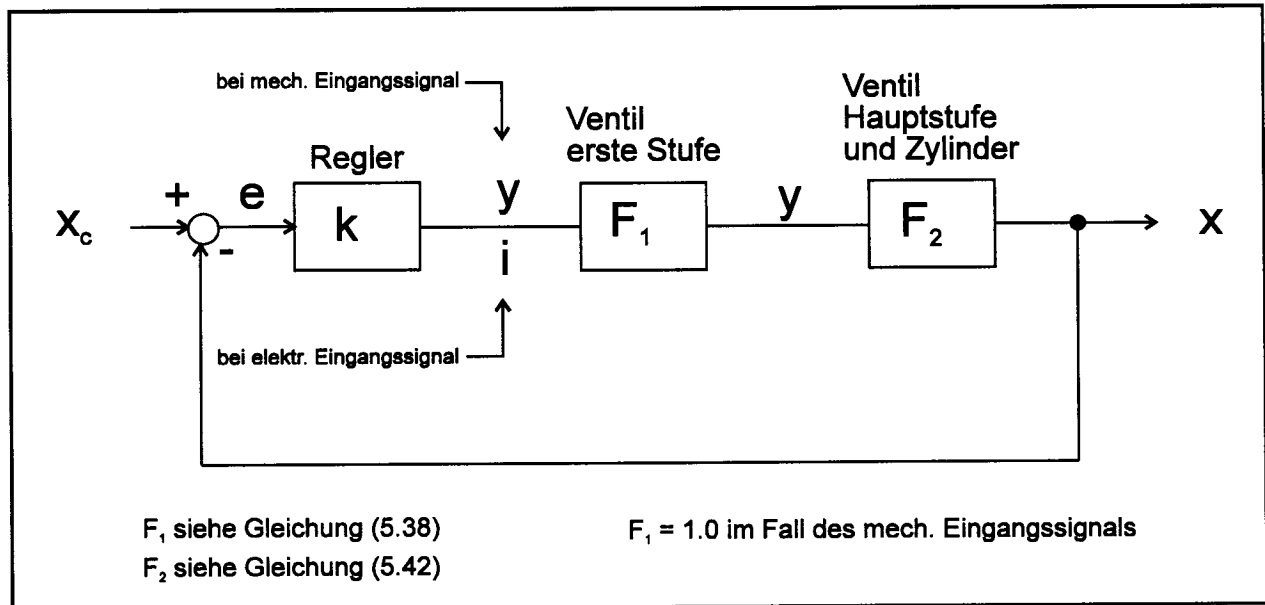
bei mech. Eingangssignal

Ventil erste Stufe

Ventil Hauptstufe und Zylinder

Regler

$x_c$ + e k y i $F_1$ y $F_2$ x

-

bei elektr. Eingangssignal

$F_1$ siehe Gleichung (5.38)

$F_2$ siehe Gleichung (5.42)

$F_1$ = 1.0 im Fall des mech. Eingangssignals